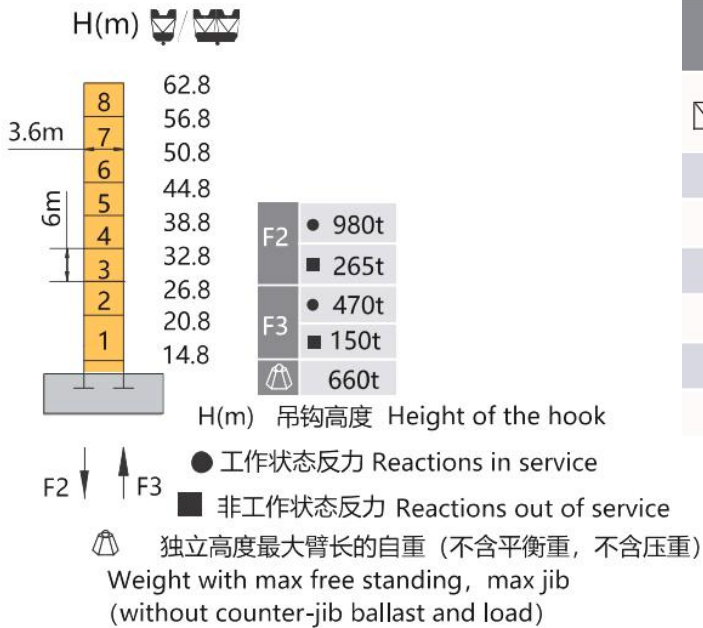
H(m)

3.6m
6m

8
7
6
5
4
3
2
1

62.8
56.8
50.8
44.8
38.8
32.8
26.8
20.8
14.8

| | | |
|---|---|---|
| F2 | ● | 980t |
| | ■ | 265t |
| F3 | ● | 470t |
| | ■ | 150t |
| | | 660t |

H(m) 吊钩高度 Height of the hook

F2 F3

● 工作状态反力 Reactions in service

■ 非工作状态反力 Reactions out of service

独立高度最大臂长的自重（不含平衡重，不含压重）
Weight with max free standing，max jib
(without counter-jib ballast and load)